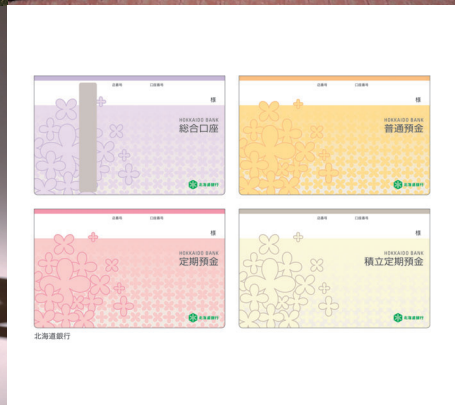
店番号 口座番号
様
HOKKAIDO BANK
総合口座
北海道銀行

店番号 口座番号
様
HOKKAIDO BANK
普通預金
北海道銀行

店番号 口座番号
様
HOKKAIDO BANK
定期預金
北海道銀行

店番号 口座番号
様
HOKKAIDO BANK
積立定期預金
北海道銀行

北海道銀行